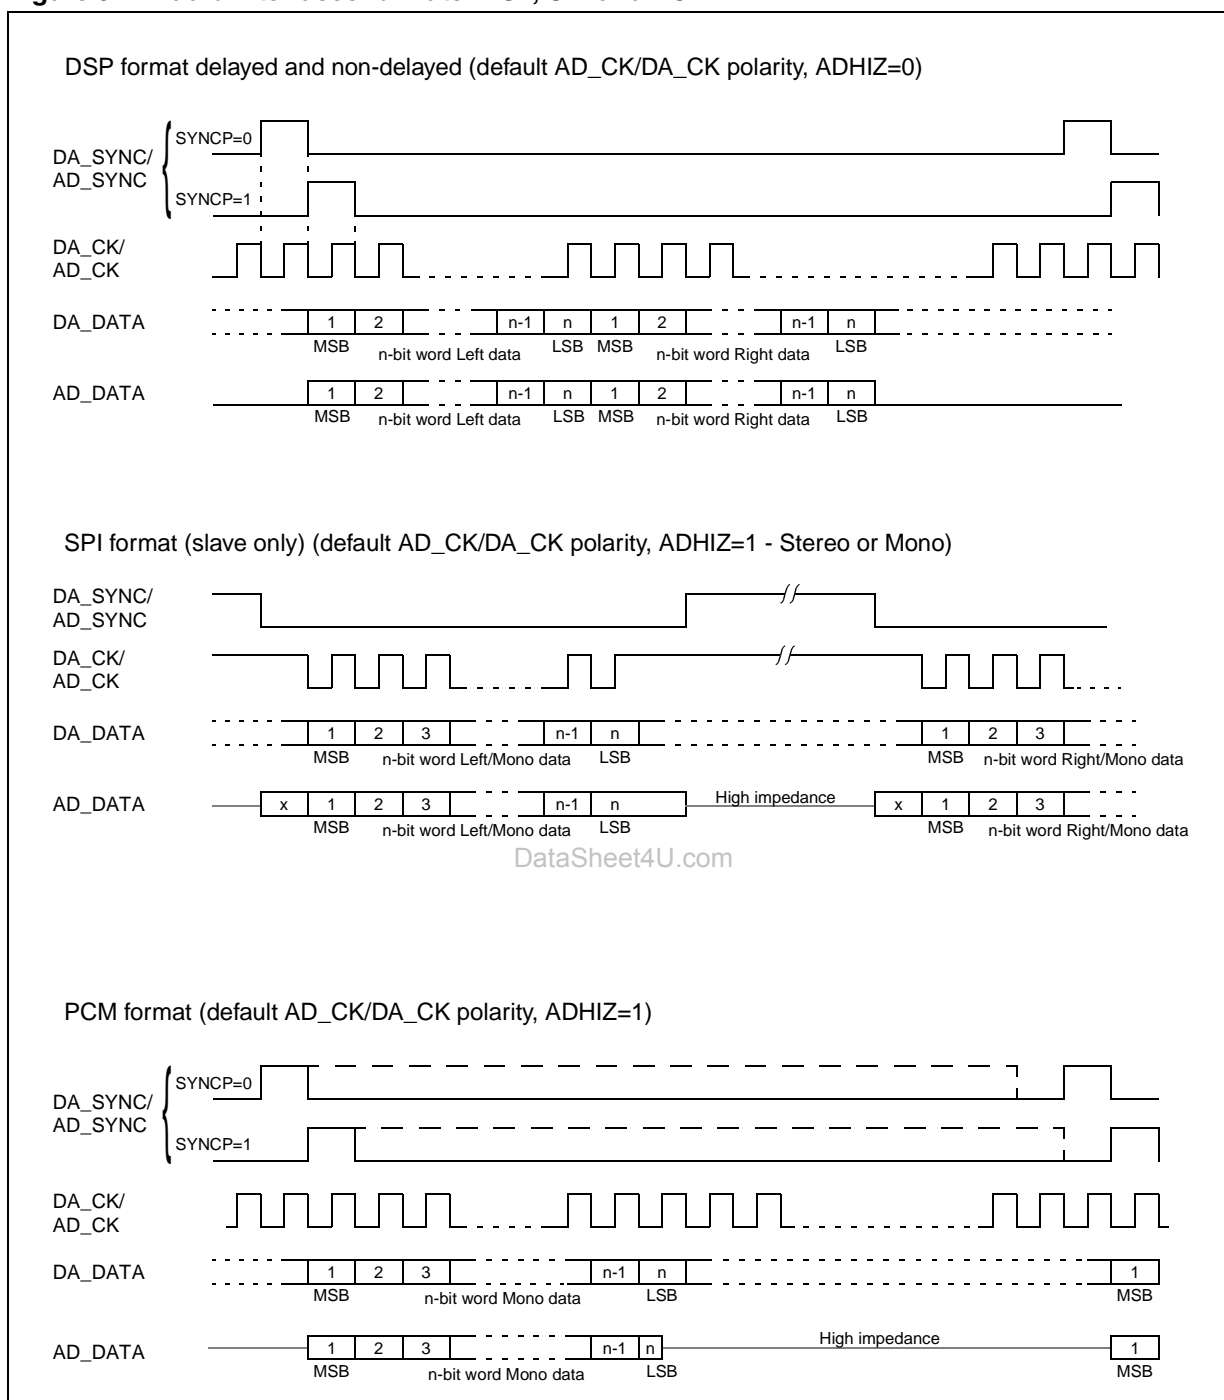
DSP format delayed and non-delayed (default AD_CK/DA_CK polarity, ADHIZ=0)

DA_SYNC/ AD_SYNC
SYNCP=0
SYNCP=1

DA_CK/ AD_CK

DA_DATA
1 2 n-1 n 1 2 n-1 n
MSB n-bit word Left data LSB MSB n-bit word Right data LSB

AD_DATA
1 2 n-1 n 1 2 n-1 n
MSB n-bit word Left data LSB MSB n-bit word Right data LSB

SPI format (slave only) (default AD_CK/DA_CK polarity, ADHIZ=1 - Stereo or Mono)

DA_SYNC/ AD_SYNC

DA_CK/ AD_CK

DA_DATA
1 2 3 n-1 n 1 2 3
MSB n-bit word Left/Mono data LSB MSB n-bit word Right/Mono data

AD_DATA
x 1 2 3 n-1 n High impedance x 1 2 3
MSB n-bit word Left/Mono data LSB MSB n-bit word Right/Mono data

DataSheet4U.com

PCM format (default AD_CK/DA_CK polarity, ADHIZ=1)

DA_SYNC/ AD_SYNC
SYNCP=0
SYNCP=1

DA_CK/ AD_CK

DA_DATA
1 2 3 n-1 n 1
MSB n-bit word Mono data LSB MSB

AD_DATA
1 2 3 n-1 n High impedance 1
MSB n-bit word Mono data LSB MSB